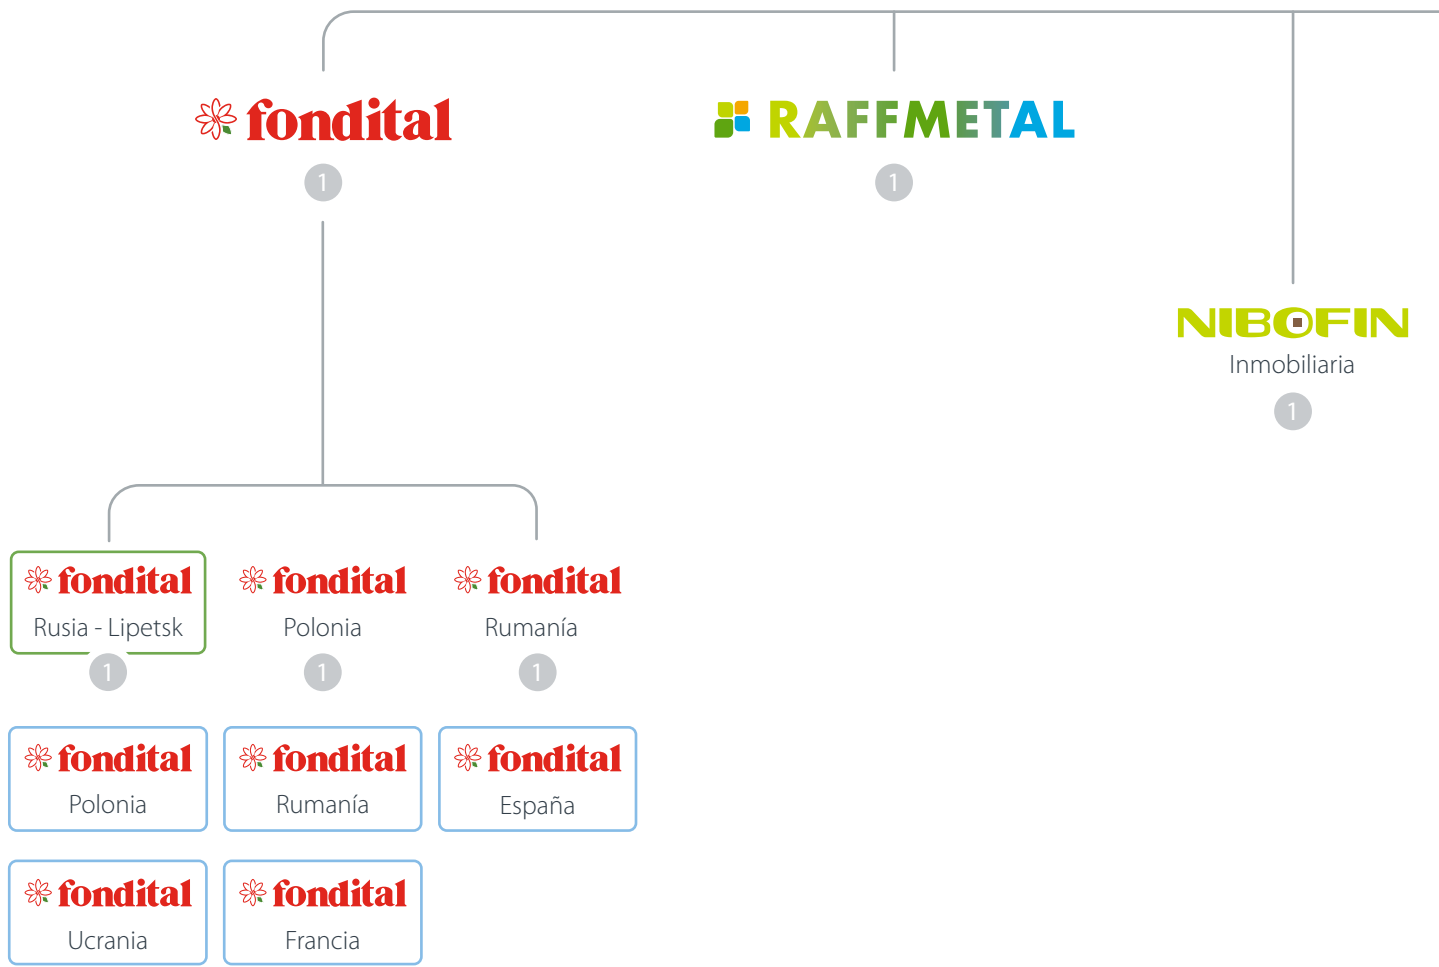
fondital
1

RAFFMETAL
1

NIBOFIN
Inmobiliaria
1

fondital
Rusia - Lipetsk
1

fondital
Polonia
1

fondital
Rumanía
1

fondital
Polonia

fondital
Rumanía

fondital
España

fondital
Ucrania

fondital
Francia